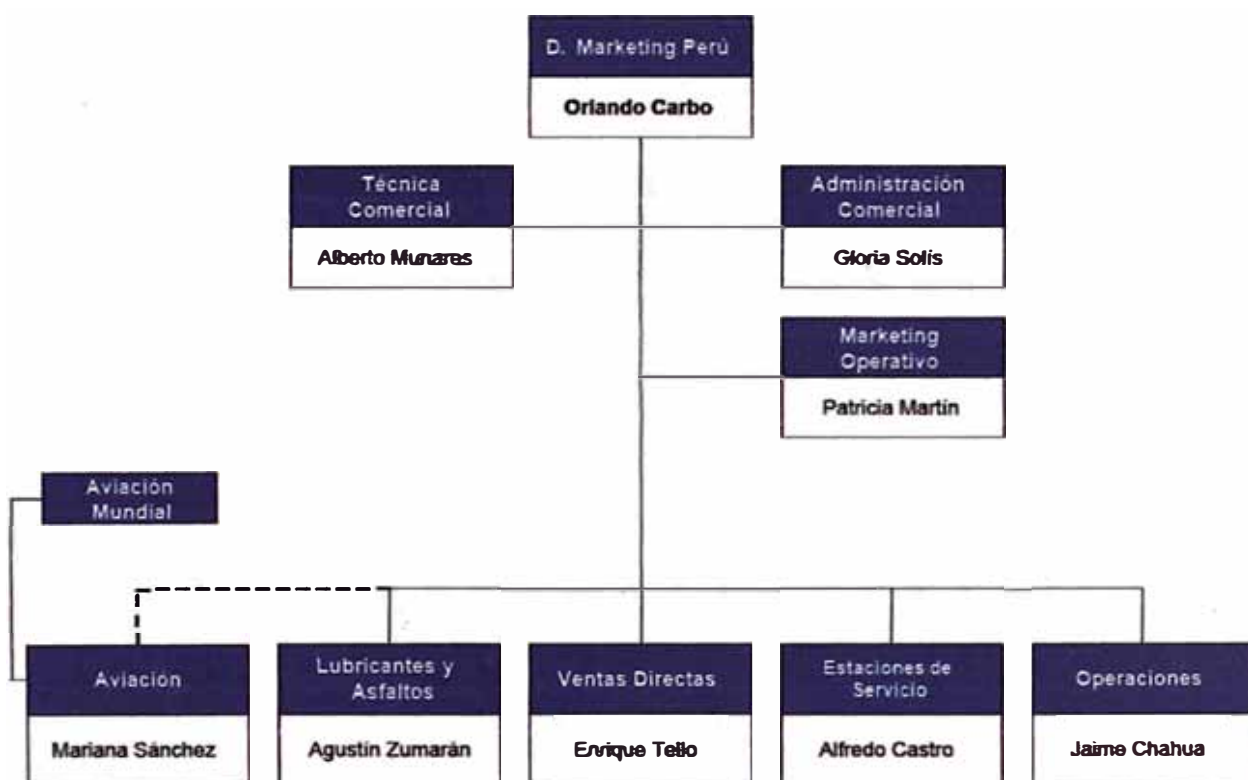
D. Marketing Perú
Orlando Carbo

Técnica Comercial
Alberto Munares

Administración Comercial
Gloria Solís

Marketing Operativo
Patricia Martín

Aviación Mundial

Aviación
Mariana Sánchez

Lubricantes y Asfaltos
Agustín Zumarán

Ventas Directas
Enrique Tello

Estaciones de Servicio
Alfredo Castro

Operaciones
Jaime Chahua